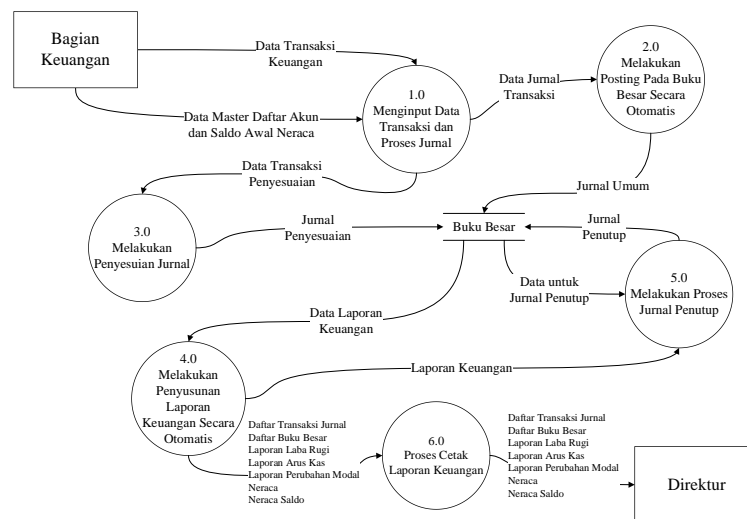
Bagian Keuangan

Data Transaksi Keuangan

Data Master Daftar Akun dan Saldo Awal Neraca

1.0
Menginput Data Transaksi dan Proses Jurnal

Data Jurnal Transaksi

2.0
Melakukan Posting Pada Buku Besar Secara Otomatis

Data Transaksi Penyesuaian

Jurnal Umum

3.0
Melakukan Penyesuian Jurnal

Jurnal Penyesuaian

Buku Besar

Jurnal Penutup

Data untuk Jurnal Penutup

5.0
Melakukan Proses Jurnal Penutup

Data Laporan Keuangan

4.0
Melakukan Penyusunan Laporan Keuangan Secara Otomatis

Laporan Keuangan

Daftar Transaksi Jurnal
Daftar Buku Besar
Laporan Laba Rugi
Laporan Arus Kas
Laporan Perubahan Modal
Neraca
Neraca Saldo

6.0
Proses Cetak Laporan Keuangan

Daftar Transaksi Jurnal
Daftar Buku Besar
Laporan Laba Rugi
Laporan Arus Kas
Laporan Perubahan Modal
Neraca
Neraca Saldo

Direktur